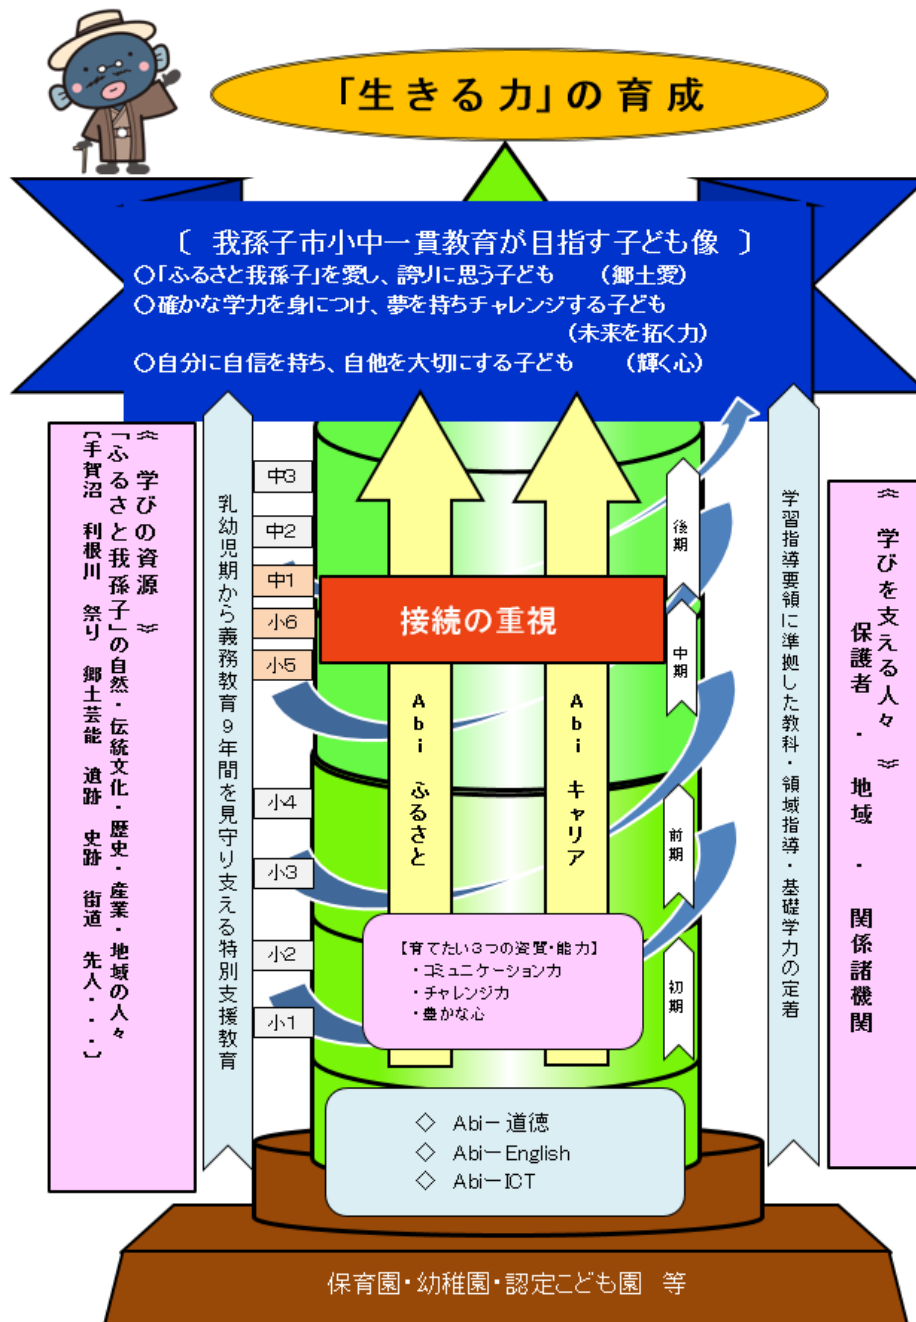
「生きる力」の育成

〔 我孫子市小中一貫教育が目指す子ども像 〕
○「ふるさと我孫子」を愛し、誇りに思う子ども　（郷土愛）
○確かな学力を身につけ、夢を持ちチャレンジする子ども　（未来を拓く力）
○自分に自信を持ち、自他を大切にする子ども　（輝く心）

≪ 学びの資源 ≫
「ふるさと我孫子」の自然・伝統文化・歴史・産業・地域の人々
【手賀沼　利根川　祭り　郷土芸能　遺跡　史跡　街道　先人・・・】

乳幼児期から義務教育９年間を見守り支える特別支援教育

中3
中2
中1
小6
小5
小4
小3
小2
小1

接続の重視

Abi ふるさと

Abi キャリア

【育てたい３つの資質・能力】
・コミュニケーション力
・チャレンジ力
・豊かな心

後期
中期
前期
初期

学習指導要領に準拠した教科・領域指導・基礎学力の定着

≪ 学びを支える人々 ≫
保護者 ・ 地域 ・ 関係諸機関

◇ Abiー道徳
◇ AbiーEnglish
◇ AbiーICT

保育園・幼稚園・認定こども園　等